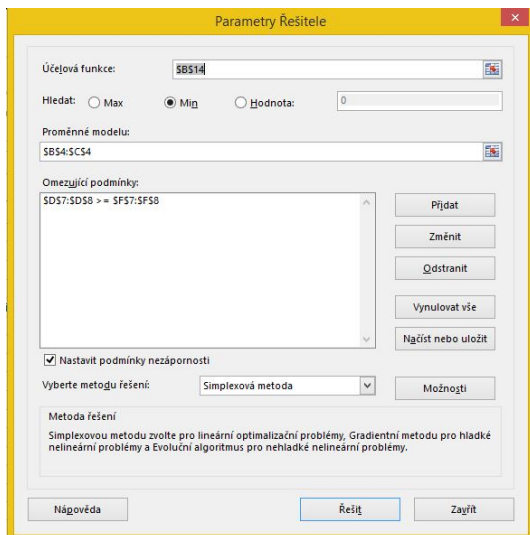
Parametry Řešitele

Účelová funkce: $B$14

Hledat: Max Min Hodnota: 0

Proměnné modelu:

$B$4:$C$4

Omezující podmínky:

$D$7:$D$8 >= $F$7:$F$8

Přidat

Změnit

Odstranit

Vynulovat vše

Načíst nebo uložit

Nastavit podmínky nezápornosti

Vyberte metodu řešení: Simplexová metoda

Možnosti

Metoda řešení

Simplexovou metodu zvolte pro lineární optimalizační problémy, Gradientní metodu pro hladké nelineární problémy a Evoluční algoritmus pro nehladké nelineární problémy.

Nápověda

Řešit

Zavřít